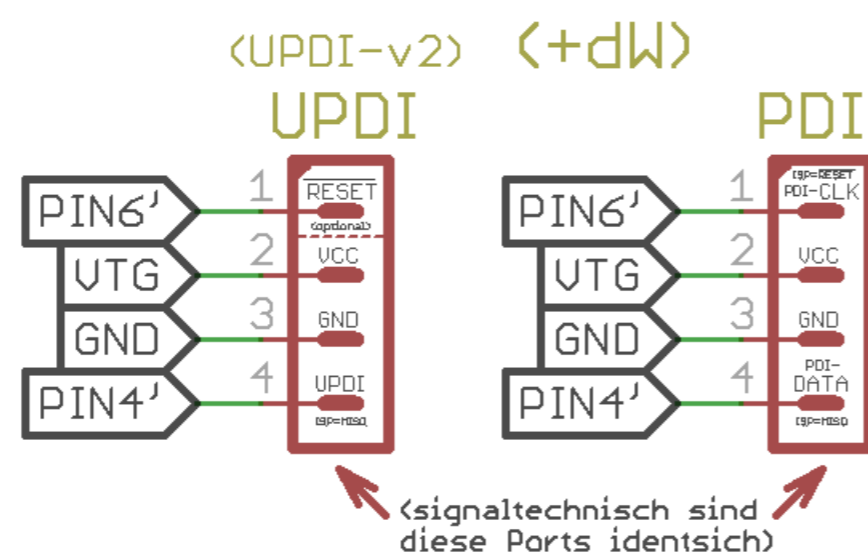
(UPDI-v2) (+dW)

UPDI

PIN6' 1 $\overline{RESET}$ (optional)
VTG 2 VCC
GND 3 GND
PIN4' 4 UPDI (ISP=MISO)

PDI

PIN6' 1 (ISP=$\overline{RESET}$) PDI-CLK
VTG 2 VCC
GND 3 GND
PIN4' 4 PDI-DATA (ISP=MISO)

(signaltechnisch sind diese Ports identsich)